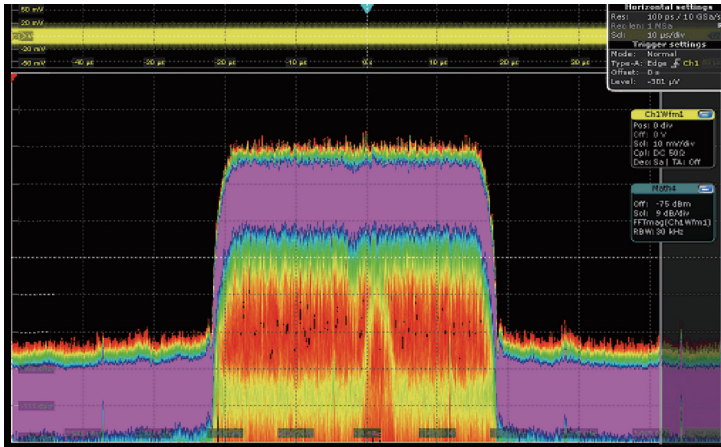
50 mV
20 mV
-20 mV
-50 mV
-40 µs
-30 µs
-20 µs
-10 µs
0 s
10 µs
20 µs
30 µs

Horizontal settings
Res: 100 ps / 10 GSa/s
Rec len: 1 MSa
Scl: 10 µs/div

Trigger settings
Mode: Normal
Type-A: Edge Ch1
Offset: 0 s
Level: -501 µV

Ch1Wfm1
Pos: 0 div
Off: 0 V
Scl: 10 mV/div
Cpl: DC 50Ω
Dec: Sa | TA: Off

Math4
Off: -75 dBm
Scl: 9 dB/div
FFTmag(Ch1Wfm1)
RBW: 30 kHz